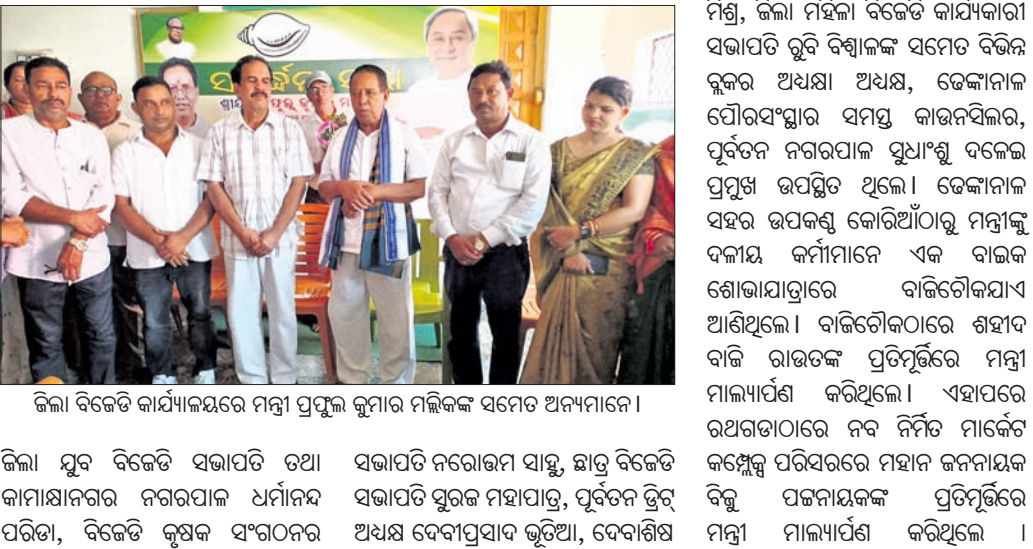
ସ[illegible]ର୍ଦ୍ଧନା ସଭା

ଜିଲା ବିଜେଡି କାର୍ଯ୍ୟାଳୟରେ ମନ୍ତ୍ରୀ ପ୍ରଫୁଲ୍ଲ କୁମାର ମଲ୍ଲିକଙ୍କ ସମେତ ଅନ୍ୟମାନେ ।

ଜିଲା ଯୁବ ବିଜେଡି ସଭାପତି ତଥା କାମାକ୍ଷାନଗର ନଗରପାଳ ଧର୍ମାନନ୍ଦ ପରିଡ଼ା, ବିଜେଡି କୃଷକ ସଂଗଠନର

ସଭାପତି ନରୋତ୍ତମ ସାହୁ, ଛାତ୍ର ବିଜେଡି ସଭାପତି ସୁରଜ ମହାପାତ୍ର, ପୂର୍ବତନ ଡ୍ରିଟ୍ ଅଧ୍ୟକ୍ଷ ଦେବୀପ୍ରସାଦ ଭୂଡ଼ିଆ, ଦେବାଶିଷ

ମିଶ୍ର, ଜିଲା ମହିଳା ବିଜେଡି କାର୍ଯ୍ୟକାରୀ ସଭାପତି ରୁବି ବିଶ୍ୱାଳଙ୍କ ସମେତ ବିଭିନ୍ନ ବ୍ଲକର ଅଧକ୍ଷା ଅଧକ୍ଷ, ଢେଙ୍କାନାଳ ପୌରସଂସ୍ଥାର ସମସ୍ତ କାଉନସିଲର, ପୂର୍ବତନ ନଗରପାଳ ସୁଧାଂଶୁ ଦଳେଇ ପ୍ରମୁଖ ଉପସ୍ଥିତ ଥିଲେ। ଢେଙ୍କାନାଳ ସହର ଉପକଣ୍ଠ କୋରିଆଁଠାରୁ ମନ୍ତ୍ରୀଙ୍କୁ ଦଳୀୟ କର୍ମୀମାନେ ଏକ ବାଇକ ଶୋଭାଯାତ୍ରାରେ ବାଜିଚୌକଯାଏ ଆଣିଥିଲେ। ବାଜିଚୌକଠାରେ ଶହୀଦ ବାଜି ରାଉତଙ୍କ ପ୍ରତିମୂର୍ତ୍ତିରେ ମନ୍ତ୍ରୀ ମାଲ୍ୟାର୍ପଣ କରିଥିଲେ। ଏହାପରେ ରଥଗଡାଠାରେ ନବ ନିର୍ମିତ ମାର୍କେଟ କମ୍ପ୍ଲେକ୍ସ ପରିସରରେ ମହାନ ଜନନାୟକ ବିଜୁ ପଟ୍ଟନାୟକଙ୍କ ପ୍ରତିମୂର୍ତ୍ତିରେ ମନ୍ତ୍ରୀ ମାଲ୍ୟାର୍ପଣ କରିଥିଲେ ।